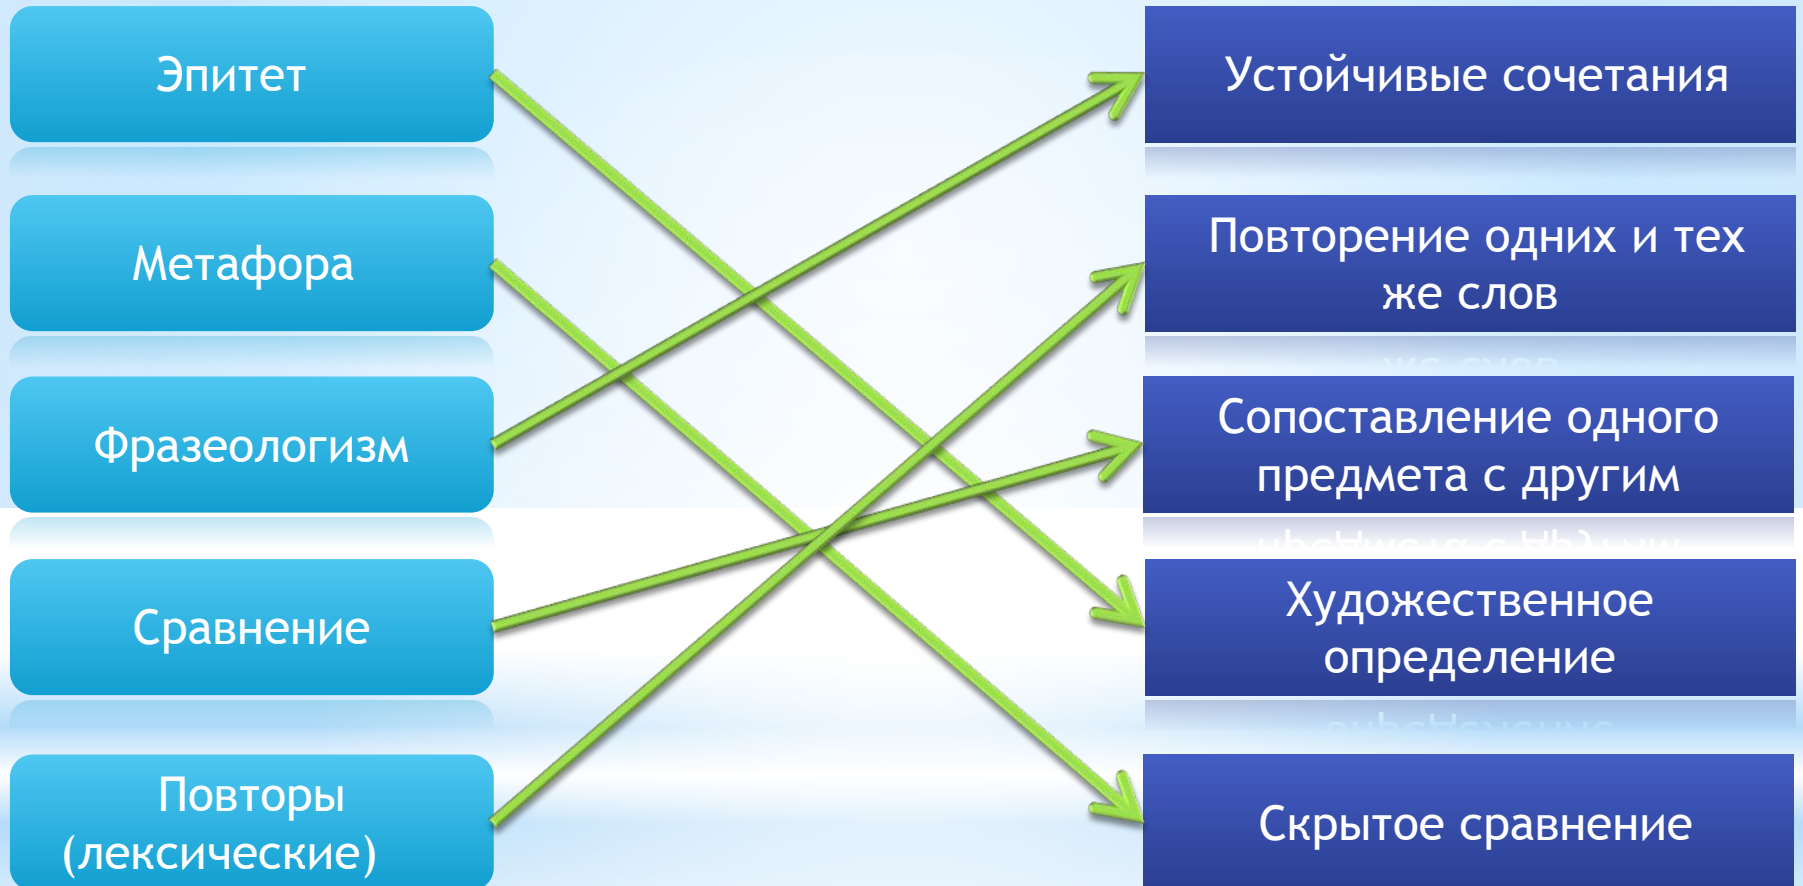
Эпитет

Метафора

Фразеологизм

Сравнение

Повторы (лексические)

Устойчивые сочетания

Повторение одних и тех же слов

Сопоставление одного предмета с другим

Художественное определение

Скрытое сравнение